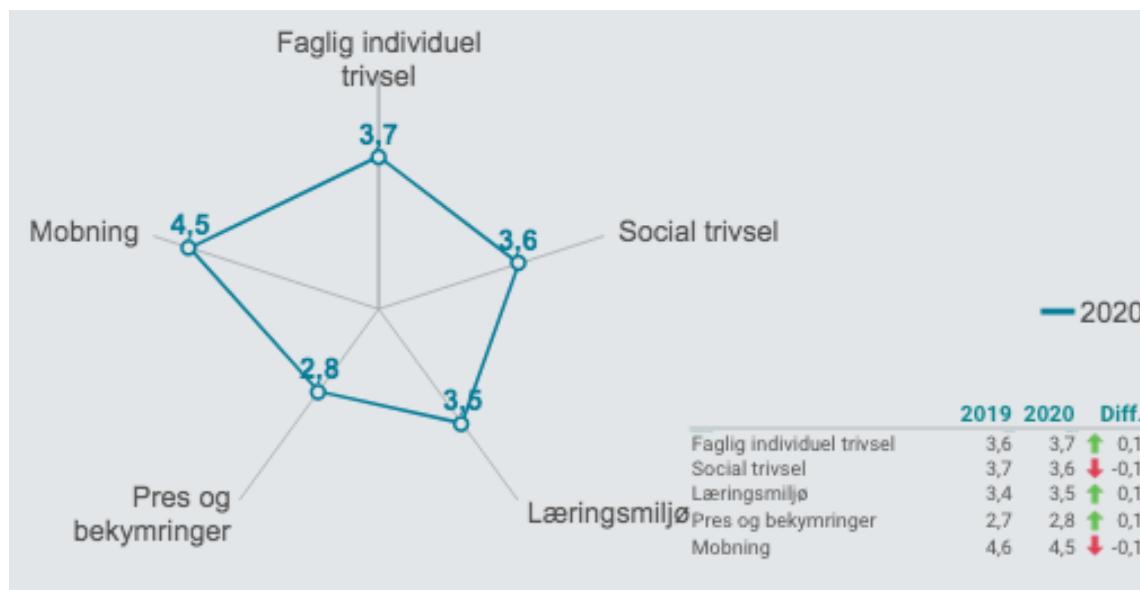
Faglig individuel trivsel

3,7

Social trivsel

3,6

Mobning

4,5

2,8

3,5

Pres og bekymringer

Læringsmiljø

2020

| | 2019 | 2020 | Diff. |
|---|---|---|---|
| Faglig individuel trivsel | 3,6 | 3,7 | 0,1 |
| Social trivsel | 3,7 | 3,6 | -0,1 |
| Læringsmiljø | 3,4 | 3,5 | 0,1 |
| Pres og bekymringer | 2,7 | 2,8 | 0,1 |
| Mobning | 4,6 | 4,5 | -0,1 |